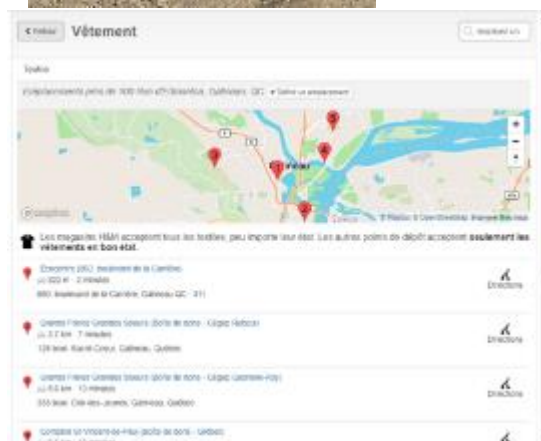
< Retour Vêtement

Textile

Emplacements près de 900 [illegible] Gatineau, QC

Gatineau

Les magasins H&M acceptent tous les textiles, peu importe leur état. Les autres points de dépôt acceptent seulement les vêtements en bon état.

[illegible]
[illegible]
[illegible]

Directions

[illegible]
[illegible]
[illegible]

Directions

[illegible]
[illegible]
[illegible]

Directions

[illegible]

Directions